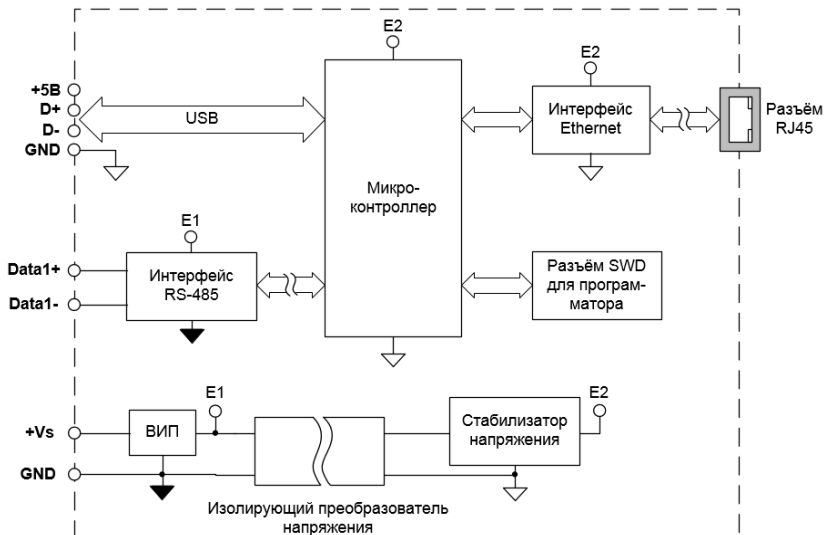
E2

E2

+5В
D+
D-
GND

USB

Интерфейс Ethernet

Разъём RJ45

Микро-контроллер

E1

Data1+
Data1-

Интерфейс RS-485

Разъём SWD для програм-матора

E1

E2

+Vs

GND

ВИП

Стабилизатор напряжения

Изолирующий преобразователь напряжения